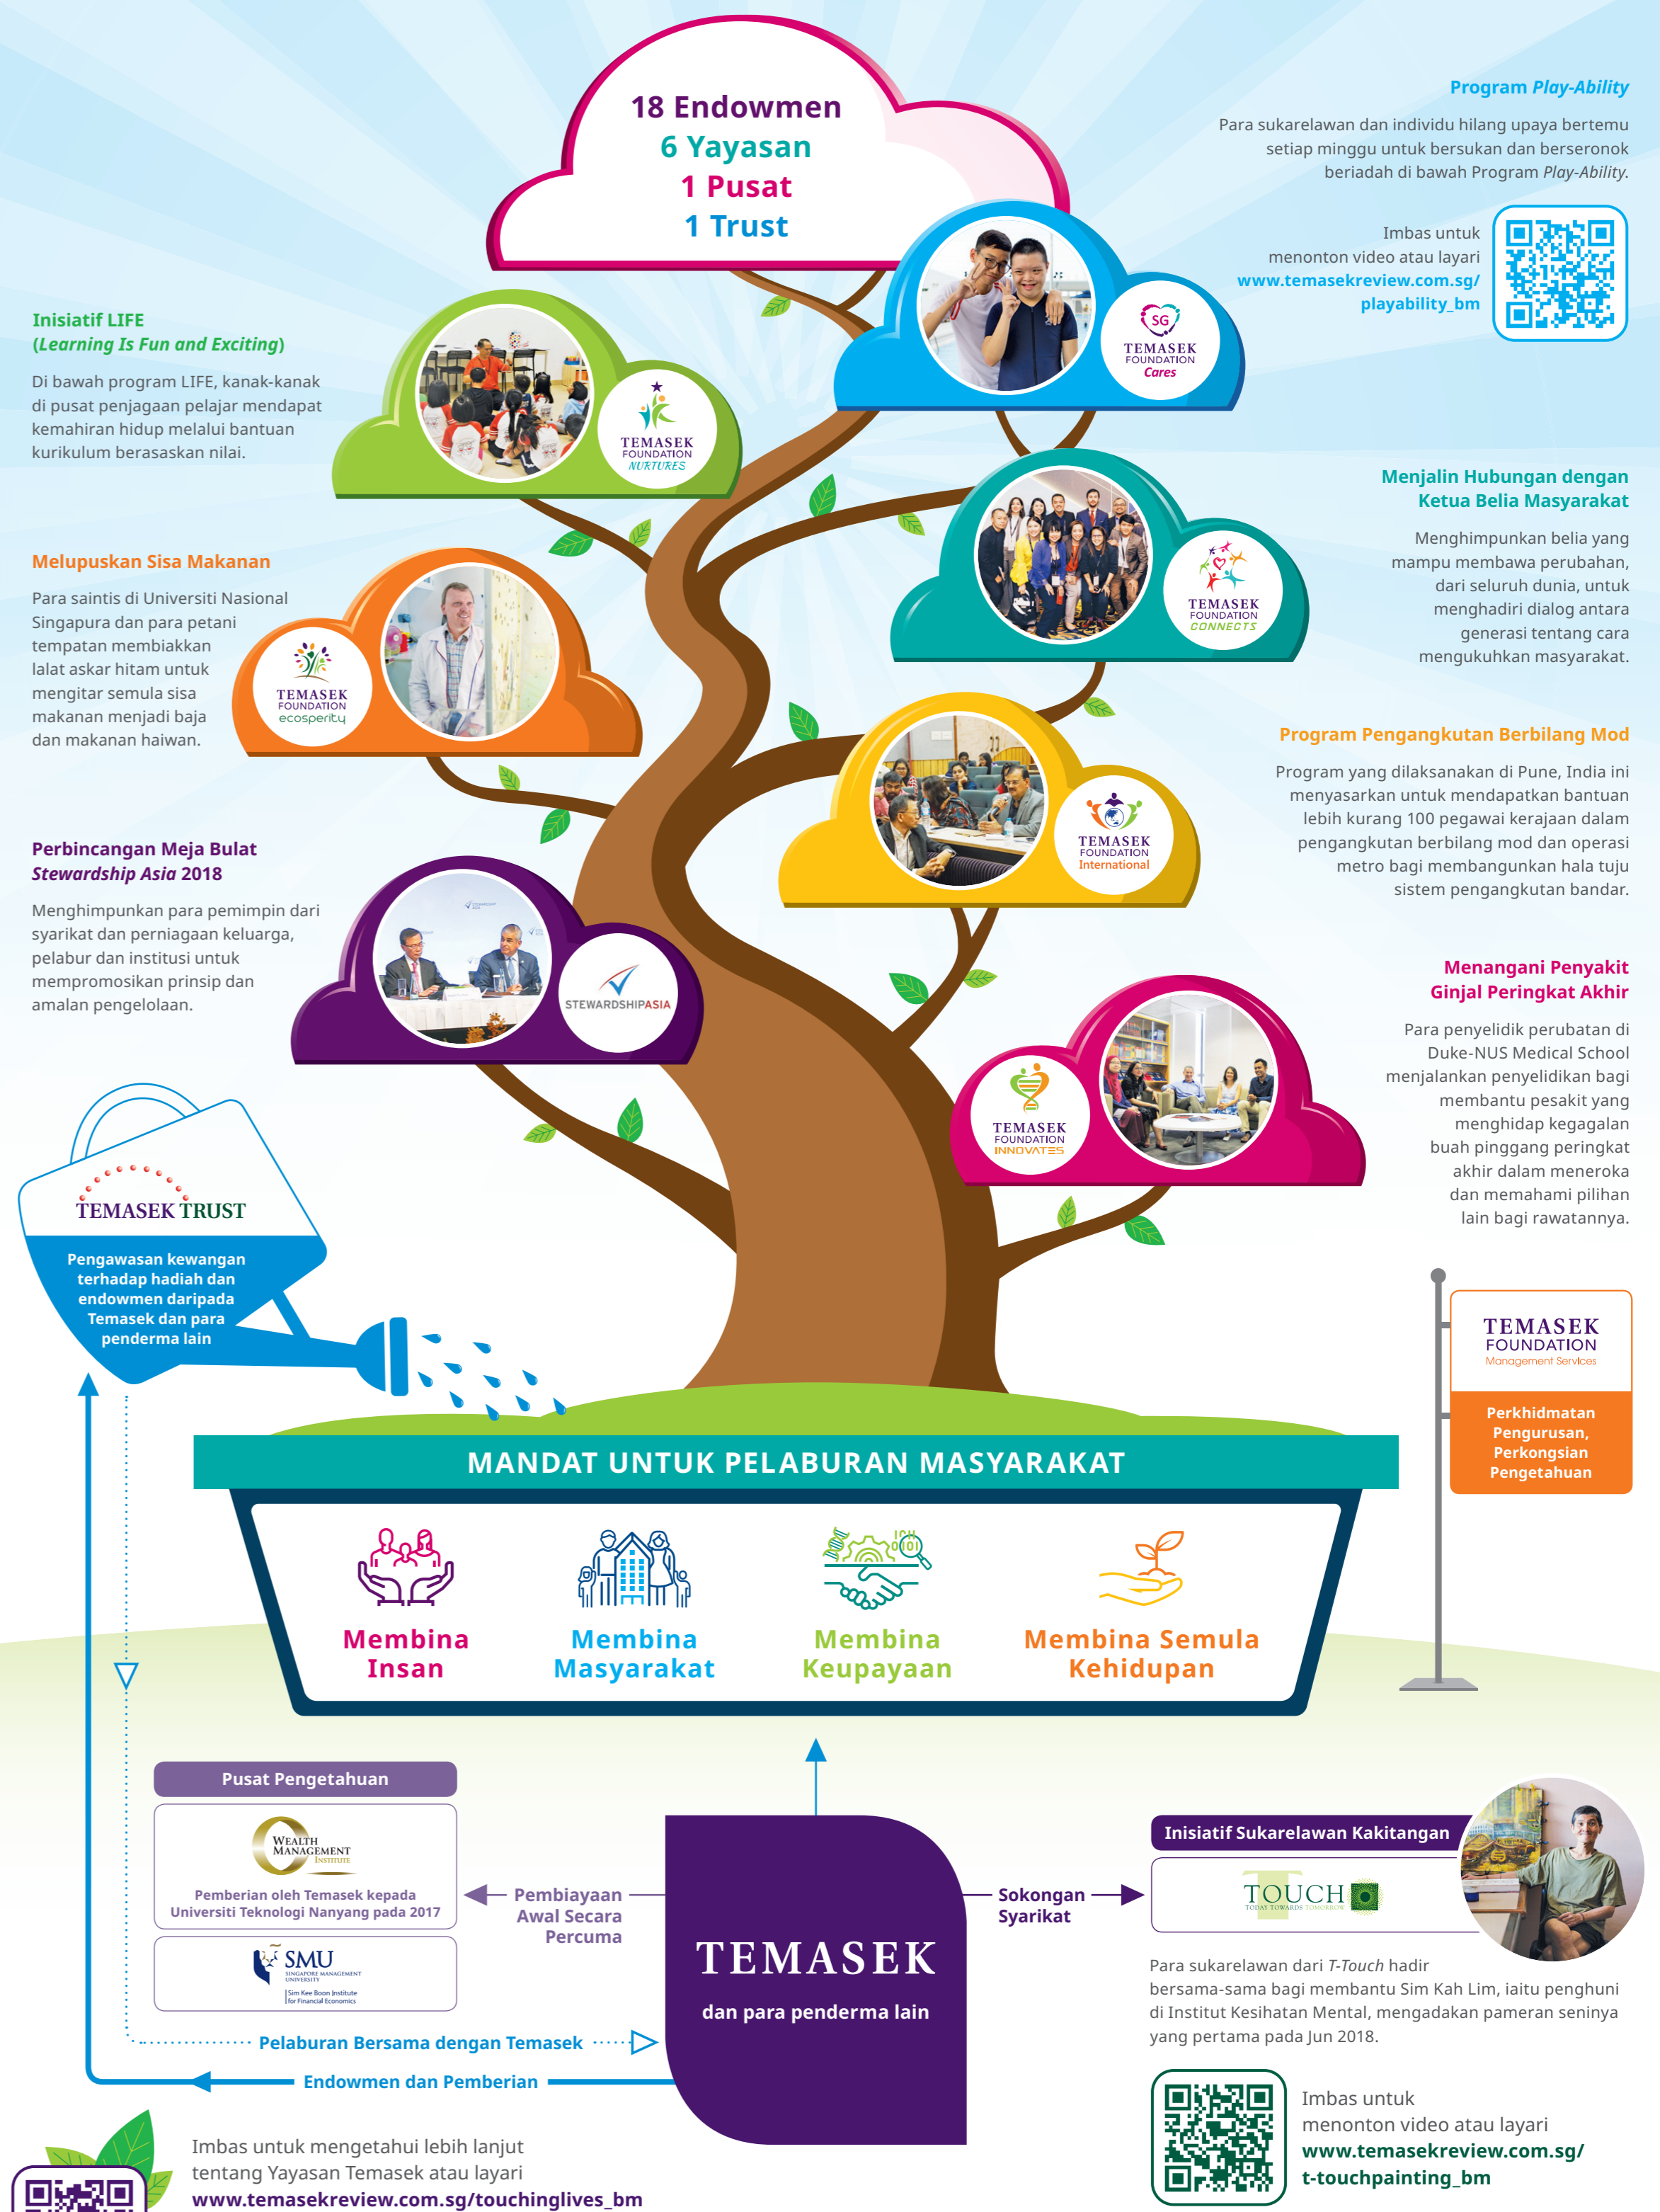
18 Endowmen
6 Yayasan
1 Pusat
1 Trust

Program *Play-Ability*

Para sukarelawan dan individu hilang upaya bertemu setiap minggu untuk bersukan dan berseronok beriadah di bawah Program *Play-Ability*.

Imbas untuk menonton video atau layari www.temasekreview.com.sg/playability_bm

SG TEMASEK FOUNDATION Cares

Inisiatif LIFE
(*Learning Is Fun and Exciting*)

Di bawah program LIFE, kanak-kanak di pusat penjagaan pelajar mendapat kemahiran hidup melalui bantuan kurikulum berasaskan nilai.

TEMASEK FOUNDATION NURTURES

Menjalin Hubungan dengan Ketua Belia Masyarakat

Menghimpunkan belia yang mampu membawa perubahan, dari seluruh dunia, untuk menghadiri dialog antara generasi tentang cara mengukuhkan masyarakat.

TEMASEK FOUNDATION CONNECTS

Melupuskan Sisa Makanan

Para saintis di Universiti Nasional Singapura dan para petani tempatan membiakkan lalat askar hitam untuk mengitar semula sisa makanan menjadi baja dan makanan haiwan.

TEMASEK FOUNDATION ecosperity

Program Pengangkutan Berbilang Mod

Program yang dilaksanakan di Pune, India ini menyasarkan untuk mendapatkan bantuan lebih kurang 100 pegawai kerajaan dalam pengangkutan berbilang mod dan operasi metro bagi membangunkan hala tuju sistem pengangkutan bandar.

TEMASEK FOUNDATION International

Perbincangan Meja Bulat
*Stewardship Asia* 2018

Menghimpunkan para pemimpin dari syarikat dan perniagaan keluarga, pelabur dan institusi untuk mempromosikan prinsip dan amalan pengelolaan.

STEWARDSHIPASIA

Menangani Penyakit Ginjal Peringkat Akhir

Para penyelidik perubatan di Duke-NUS Medical School menjalankan penyelidikan bagi membantu pesakit yang menghidap kegagalan buah pinggang peringkat akhir dalam meneroka dan memahami pilihan lain bagi rawatannya.

TEMASEK FOUNDATION INNOVATES

TEMASEK TRUST

Pengawasan kewangan terhadap hadiah dan endowmen daripada Temasek dan para penderma lain

TEMASEK FOUNDATION Management Services

Perkhidmatan Pengurusan, Perkongsian Pengetahuan

MANDAT UNTUK PELABURAN MASYARAKAT

Membina Insan
Membina Masyarakat
Membina Keupayaan
Membina Semula Kehidupan

Pusat Pengetahuan

WEALTH MANAGEMENT INSTITUTE

Pemberian oleh Temasek kepada Universiti Teknologi Nanyang pada 2017

SMU SINGAPORE MANAGEMENT UNIVERSITY
Sim Kee Boon Institute for Financial Economics

Pembiayaan Awal Secara Percuma

TEMASEK
dan para penderma lain

Sokongan Syarikat

Inisiatif Sukarelawan Kakitangan

TOUCH
TODAY TOWARDS TOMORROW

Para sukarelawan dari *T-Touch* hadir bersama-sama bagi membantu Sim Kah Lim, iaitu penghuni di Institut Kesihatan Mental, mengadakan pameran seninya yang pertama pada Jun 2018.

Pelaburan Bersama dengan Temasek

Endowmen dan Pemberian

Imbas untuk mengetahui lebih lanjut tentang Yayasan Temasek atau layari www.temasekreview.com.sg/touchinglives_bm

Imbas untuk menonton video atau layari www.temasekreview.com.sg/t-touchpainting_bm